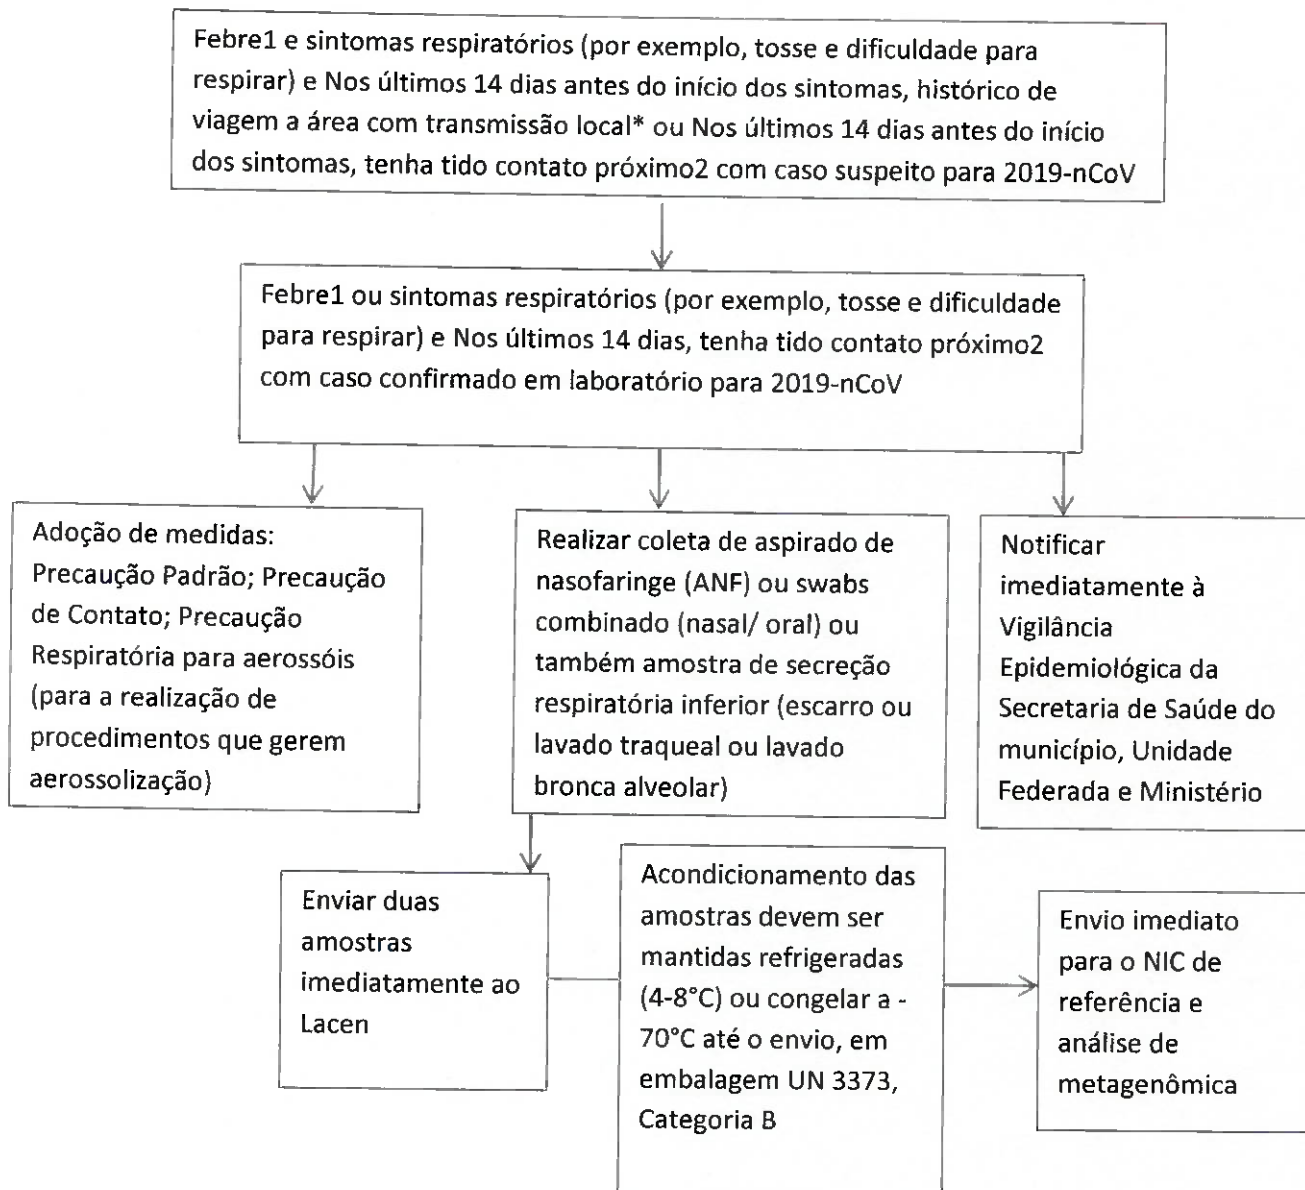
Febre1 e sintomas respiratórios (por exemplo, tosse e dificuldade para respirar) e Nos últimos 14 dias antes do início dos sintomas, histórico de viagem a área com transmissão local* ou Nos últimos 14 dias antes do início dos sintomas, tenha tido contato próximo2 com caso suspeito para 2019-nCoV

Febre1 ou sintomas respiratórios (por exemplo, tosse e dificuldade para respirar) e Nos últimos 14 dias, tenha tido contato próximo2 com caso confirmado em laboratório para 2019-nCoV

Adoção de medidas: Precaução Padrão; Precaução de Contato; Precaução Respiratória para aerossóis (para a realização de procedimentos que gerem aerossolização)

Realizar coleta de aspirado de nasofaringe (ANF) ou swabs combinado (nasal/ oral) ou também amostra de secreção respiratória inferior (escarro ou lavado traqueal ou lavado bronca alveolar)

Notificar imediatamente à Vigilância Epidemiológica da Secretaria de Saúde do município, Unidade Federada e Ministério

Enviar duas amostras imediatamente ao Lacen

Acondicionamento das amostras devem ser mantidas refrigeradas (4-8°C) ou congelar a -70°C até o envio, em embalagem UN 3373, Categoria B

Envio imediato para o NIC de referência e análise de metagenômica